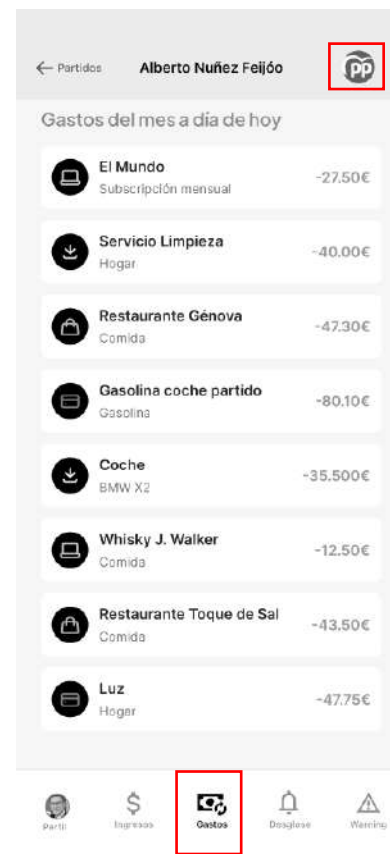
← Partidos Alberto Nuñez Feijóo PP

Gastos del mes a día de hoy

El Mundo
Subscripción mensual
-27.50€

Servicio Limpieza
Hogar
-40.00€

Restaurante Génova
Comida
-47.30€

Gasolina coche partido
Gasolina
-80.10€

Coche
BMW X2
-35.500€

Whisky J. Walker
Comida
-12.50€

Restaurante Toque de Sal
Comida
-43.50€

Luz
Hogar
-47.75€

Parti Ingresos Gastos Desglose Warning